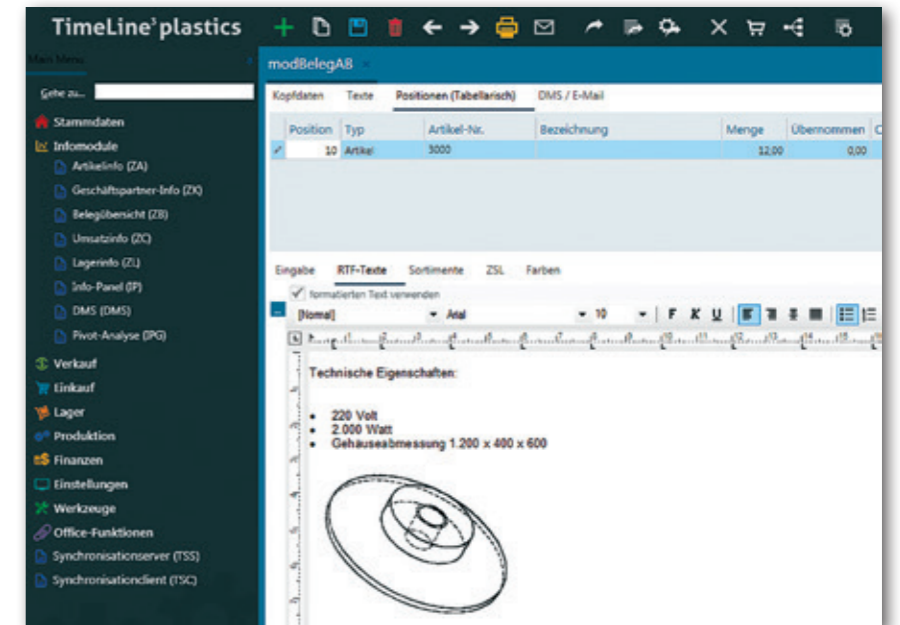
TimeLine³ plastics

Main Menu

Gehe zu...

Stammdaten

Infomodule

Artikelinfo (ZA)

Geschäftspartner-Info (ZK)

Belegübersicht (ZB)

Umsatzinfo (ZC)

Lagerinfo (ZL)

Info-Panel (IP)

DMS (DMS)

Pivot-Analyse (PG)

Verkauf

Einkauf

Lager

Produktion

Finanzen

Einstellungen

Werkzeuge

Office-Funktionen

Synchronisationserver (TSS)

Synchronisationclient (TSC)

modBelegA8

Kopfdaten Texte Positionen (Tabellarisch) DMS / E-Mail

| Position | Typ | Artikel-Nr. | Bezeichnung | Menge | Übernommen |
|---|---|---|---|---|---|
| 10 | Artikel | 3000 | | 12,00 | 0,00 |

Eingabe RTF-Texte Sortimente ZSL Farben

formatierten Text verwenden

[Normal] Arial 10 F K U

Technische Eigenschaften:

• 220 Volt
• 2.000 Watt
• Gehäuseabmessung 1.200 x 400 x 600